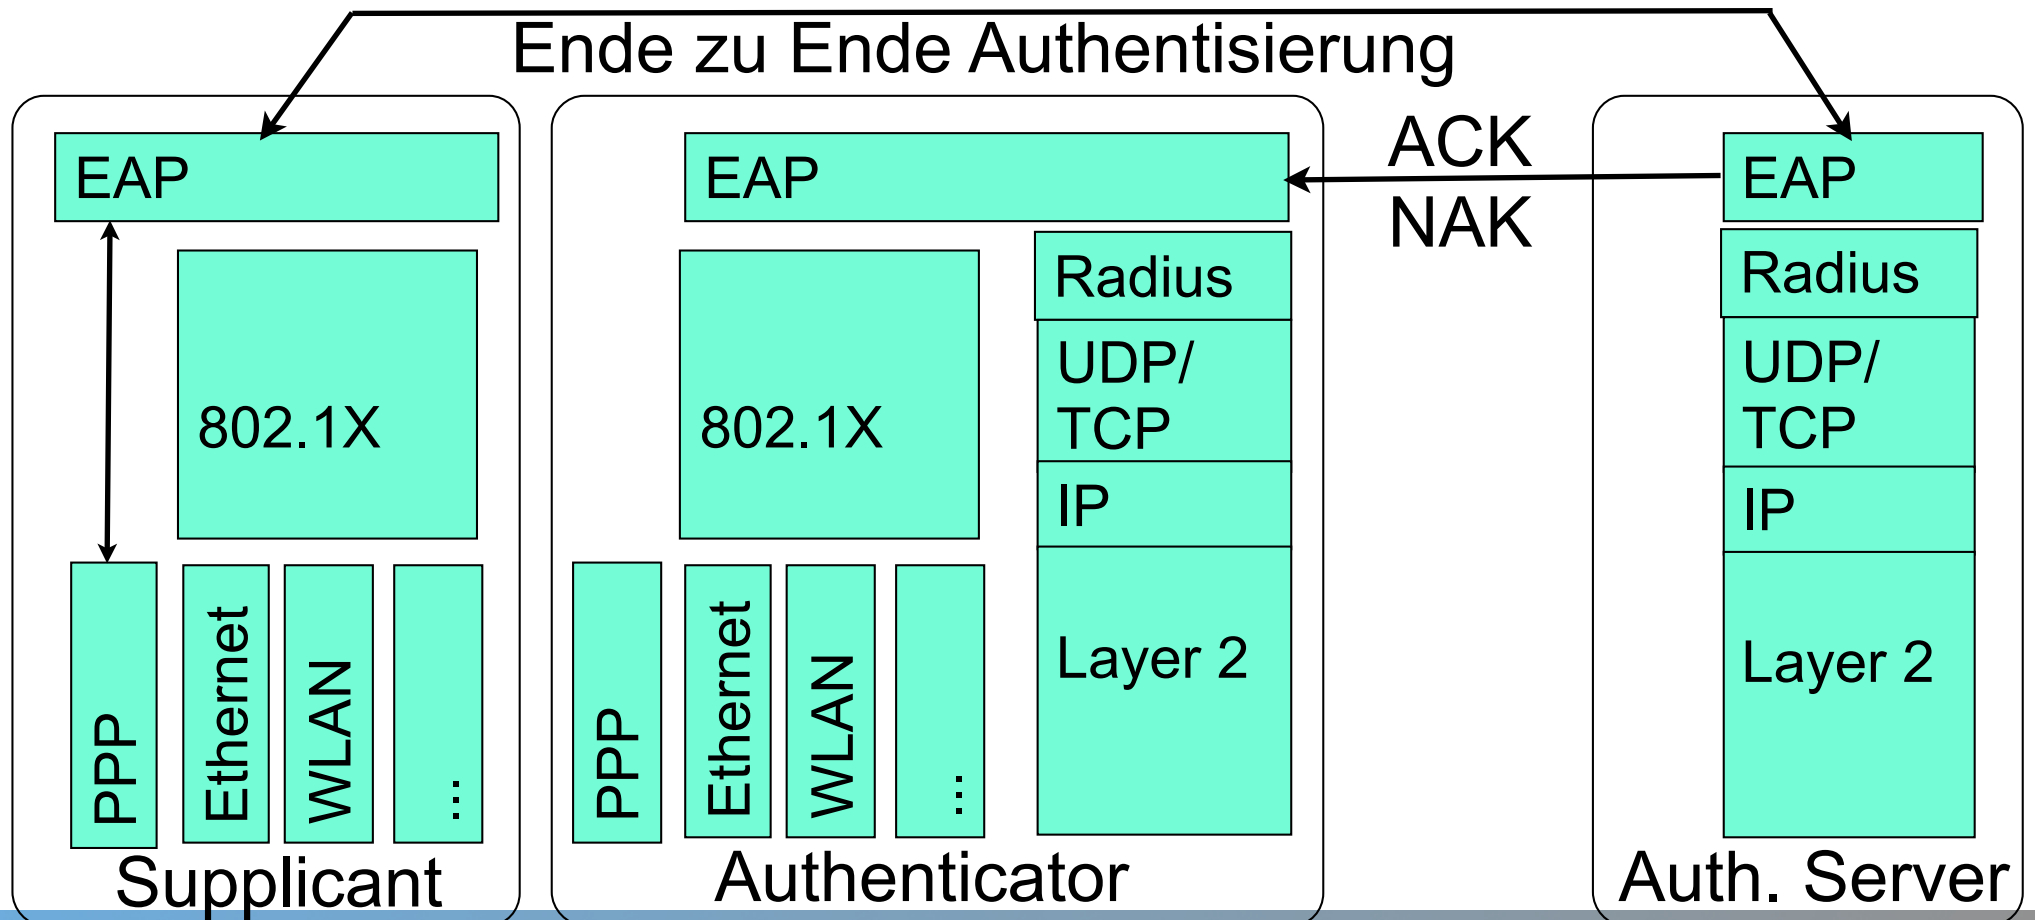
Ende zu Ende Authentisierung

EAP

802.1X

PPP

Ethernet

WLAN

...

Supplicant

EAP

802.1X

Radius

UDP/ TCP

IP

Layer 2

PPP

Ethernet

WLAN

...

Authenticator

ACK
NAK

EAP

Radius

UDP/ TCP

IP

Layer 2

Auth. Server